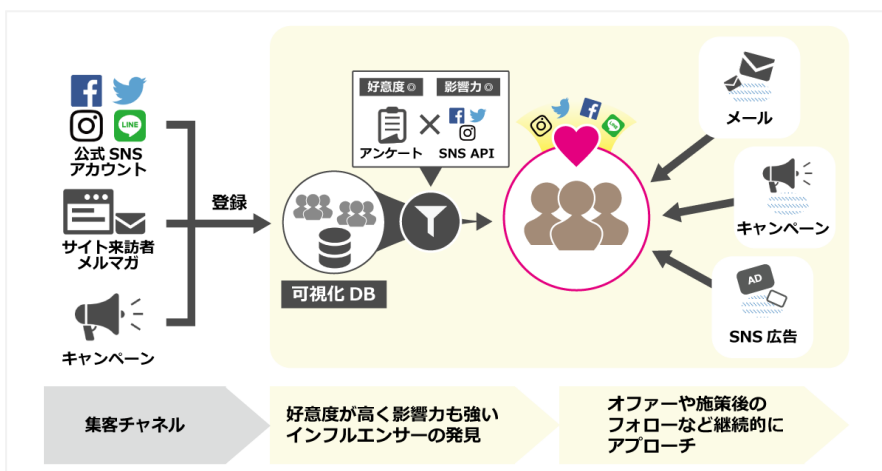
公式 SNS アカウント

サイト来訪者 メルマガ

キャンペーン

登録

可視化 DB

好意度◎

影響力◎

アンケート

SNS API

LINE

AD

メール

キャンペーン

SNS 広告

集客チャネル

好意度が高く影響力も強い インフルエンサーの発見

オファーや施策後の フォローなど継続的に アプローチ